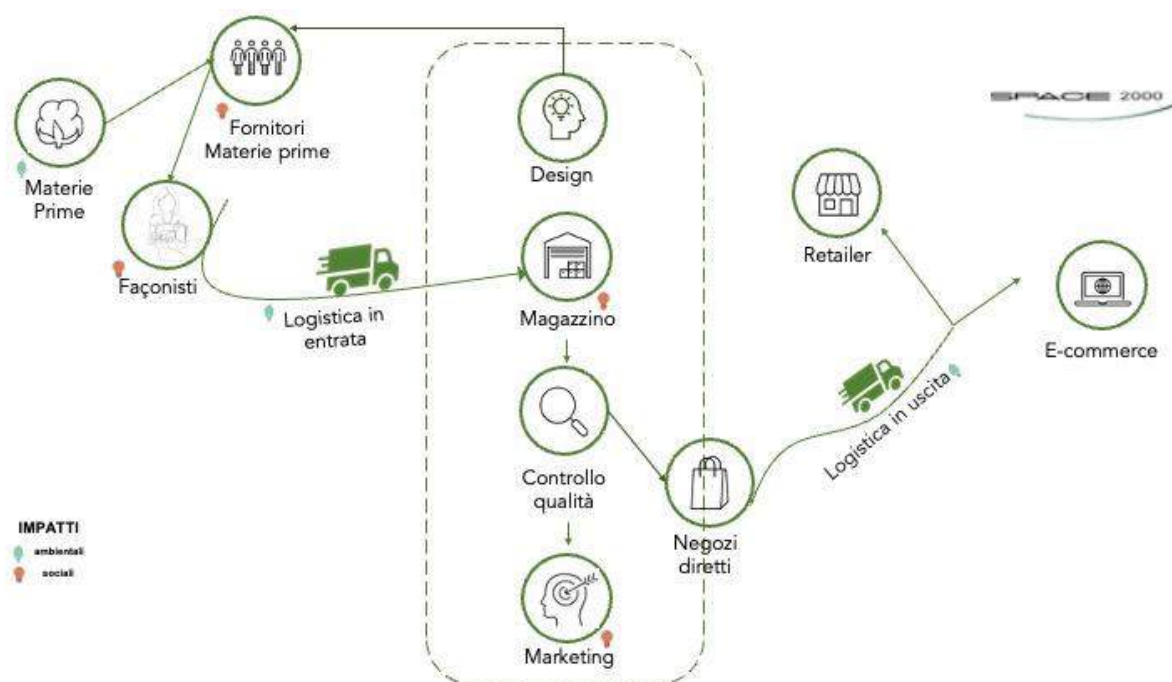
Fornitori Materie prime

Materie Prime

Façonisti

Logistica in entrata

Design

Magazzino

Controllo qualità

Marketing

Negozi diretti

Logistica in uscita

Retailer

E-commerce

SPACE 2000

IMPATTI
ambientali
sociali